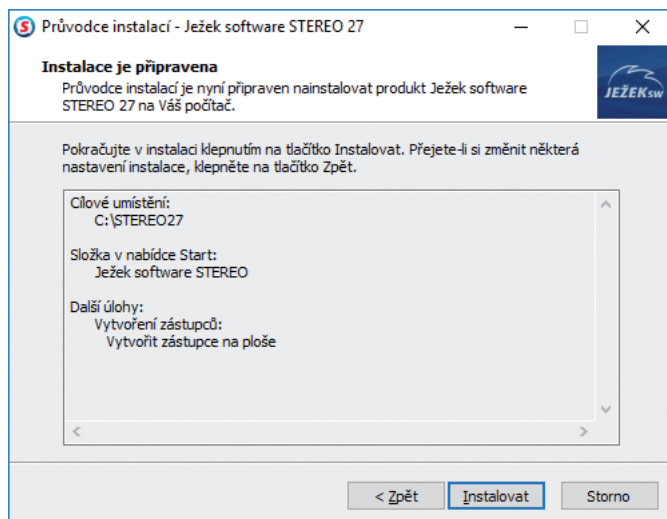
Průvodce instalací - Ježek software STEREO 27

Instalace je připravena
Průvodce instalací je nyní připraven nainstalovat produkt Ježek software STEREO 27 na Váš počítač.

JEŽEKsw

Pokračujte v instalaci klepnutím na tlačítko Instalovat. Přejete-li si změnit některá nastavení instalace, klepněte na tlačítko Zpět.

Cílové umístění:
C:\STEREO27

Složka v nabídce Start:
Ježek software STEREO

Další úlohy:
Vytvoření zástupců:
Vytvořit zástupce na ploše

< Zpět
Instalovat
Storno